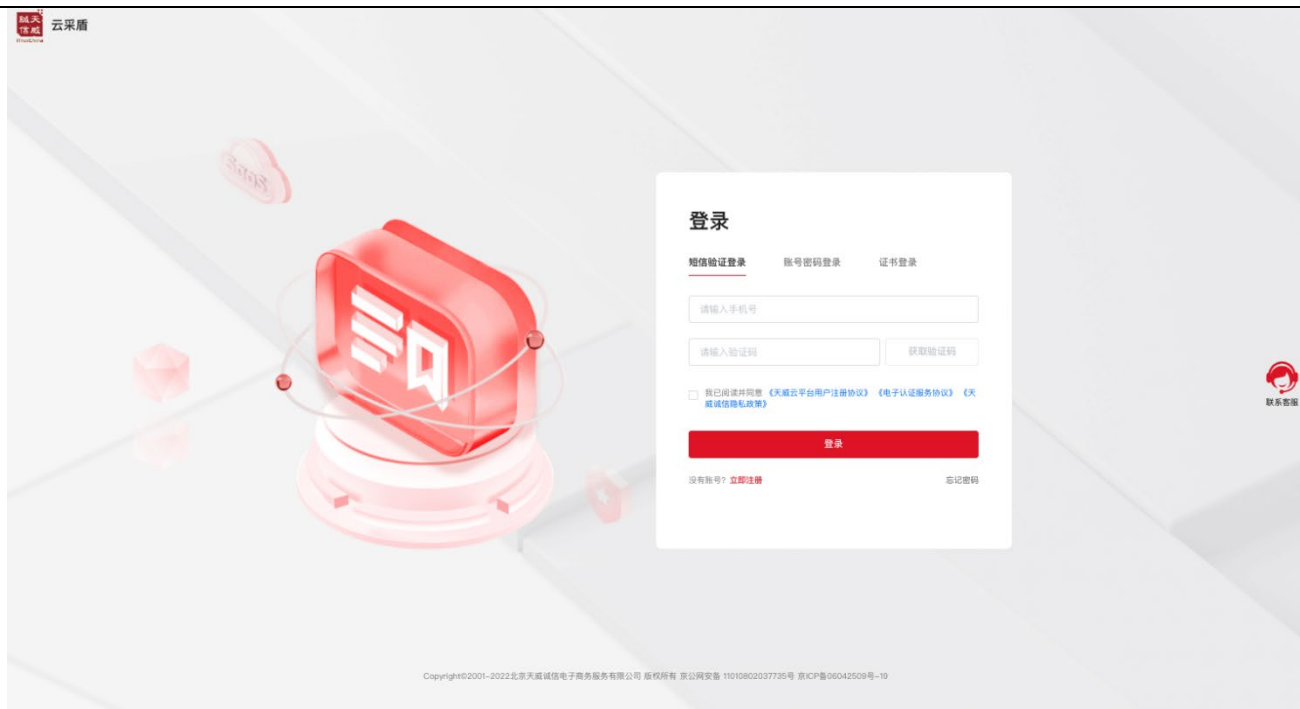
诚天信威

云采盾

SaaS

登录

短信验证登录　账号密码登录　证书登录

请输入手机号

请输入验证码　获取验证码

我已阅读并同意《天威云平台用户注册协议》《电子认证服务协议》《天威诚信隐私政策》

登录

没有账号？立即注册　忘记密码

联系客服

Copyright©2001-2022北京天威诚信电子商务服务有限公司 版权所有 京公网安备 11010802037735号 京ICP备06042509号-19